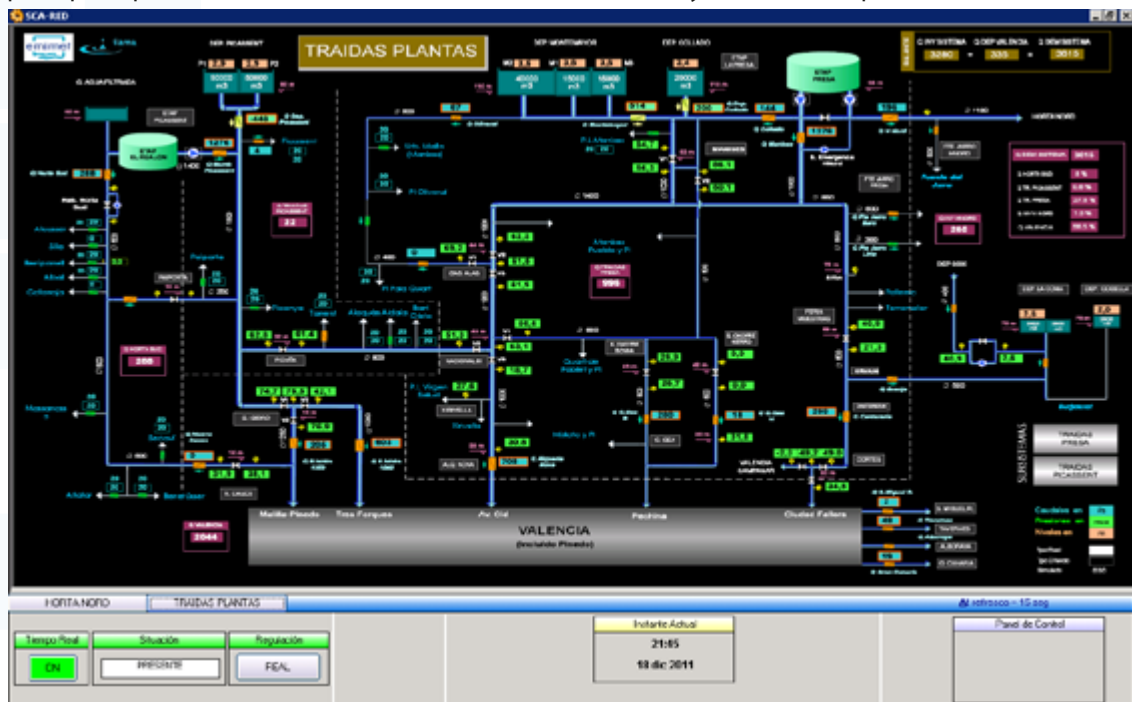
SCA-RED

emimet

TRAIDAS PLANTAS

DEP. PICASSENT

P1 P2

50000 m3

80000 m3

DEP. MONTEMAYOR

40000 m3

15000 m3

15000 m3

DEP. COLLADO

20000 m3

ETAP LA PRESA

ETAP PRESA

ETAP EL SALER

G. AGUA FILTRADA

VALENCIA

(incluido Picado)

Mutilla Picado

Tres Forques

Av. Cid

Pechina

Ciudad Fallera

SUBSISTEMAS

TRAIDAS PRESA

TRAIDAS PICASSENT

DEP. LA CORNA

DEP. MONTEMAYOR

HORTA NORD

TRAIDAS PLANTAS

Al refresco - 15 seg

Tiempo Real

ON

Situación

PRESENTE

Regulación

REAL

Instante Actual

21:05

18 dic 2011

Panel de Control

3240

355

2019

266

2044

22

999